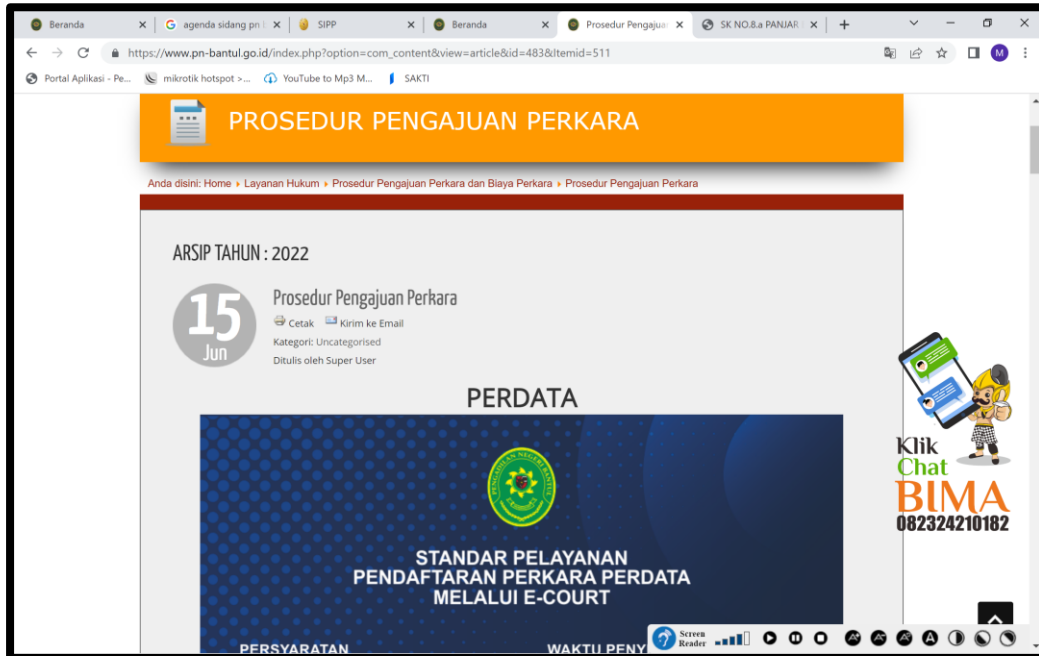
Beranda | agenda sidang pn | SIPP | Beranda | Prosedur Pengajuan | SK NO.8.a PANJAR

https://www.pn-bantul.go.id/index.php?option=com_content&view=article&id=483&Itemid=511

Portal Aplikasi - Pe... | mikrotik hotspot >... | YouTube to Mp3 M... | SAKTI

PROSEDUR PENGAJUAN PERKARA

Anda disini: Home ▸ Layanan Hukum ▸ Prosedur Pengajuan Perkara dan Biaya Perkara ▸ Prosedur Pengajuan Perkara

ARSIP TAHUN : 2022

15 Jun

Prosedur Pengajuan Perkara

Cetak Kirim ke Email

Kategori: Uncategorised

Ditulis oleh Super User

PERDATA

PENGADILAN NEGERI BANTUL

STANDAR PELAYANAN PENDAFTARAN PERKARA PERDATA MELALUI E-COURT

PERSYARATAN

WAKTU PENY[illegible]

Klik Chat BIMA 082324210182

Screen Reader